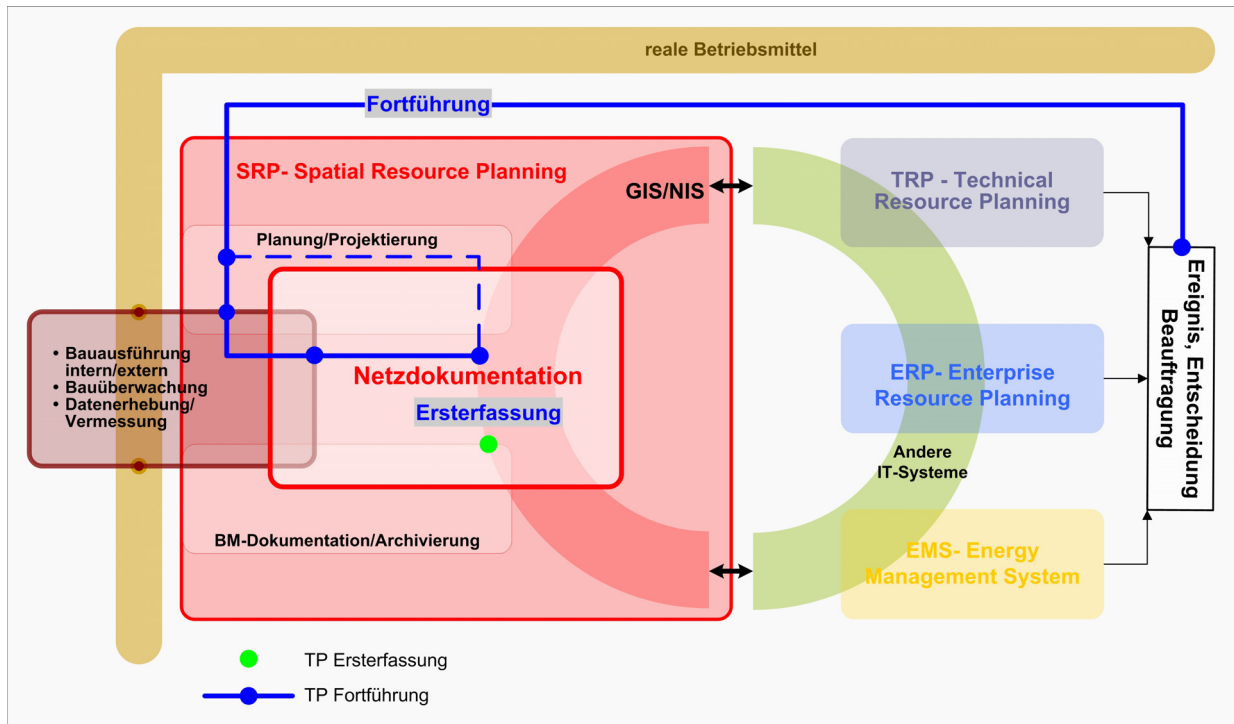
reale Betriebsmittel

Fortführung

SRP- Spatial Resource Planning

GIS/NIS

TRP - Technical Resource Planning

Planung/Projektierung

Ereignis, Entscheidung Beauftragung

• Bauausführung intern/extern
• Bauüberwachung
• Datenerhebung/ Vermessung

Netzdokumentation

Ersterfassung

ERP- Enterprise Resource Planning

Andere IT-Systeme

BM-Dokumentation/Archivierung

EMS- Energy Management System

TP Ersterfassung

TP Fortführung